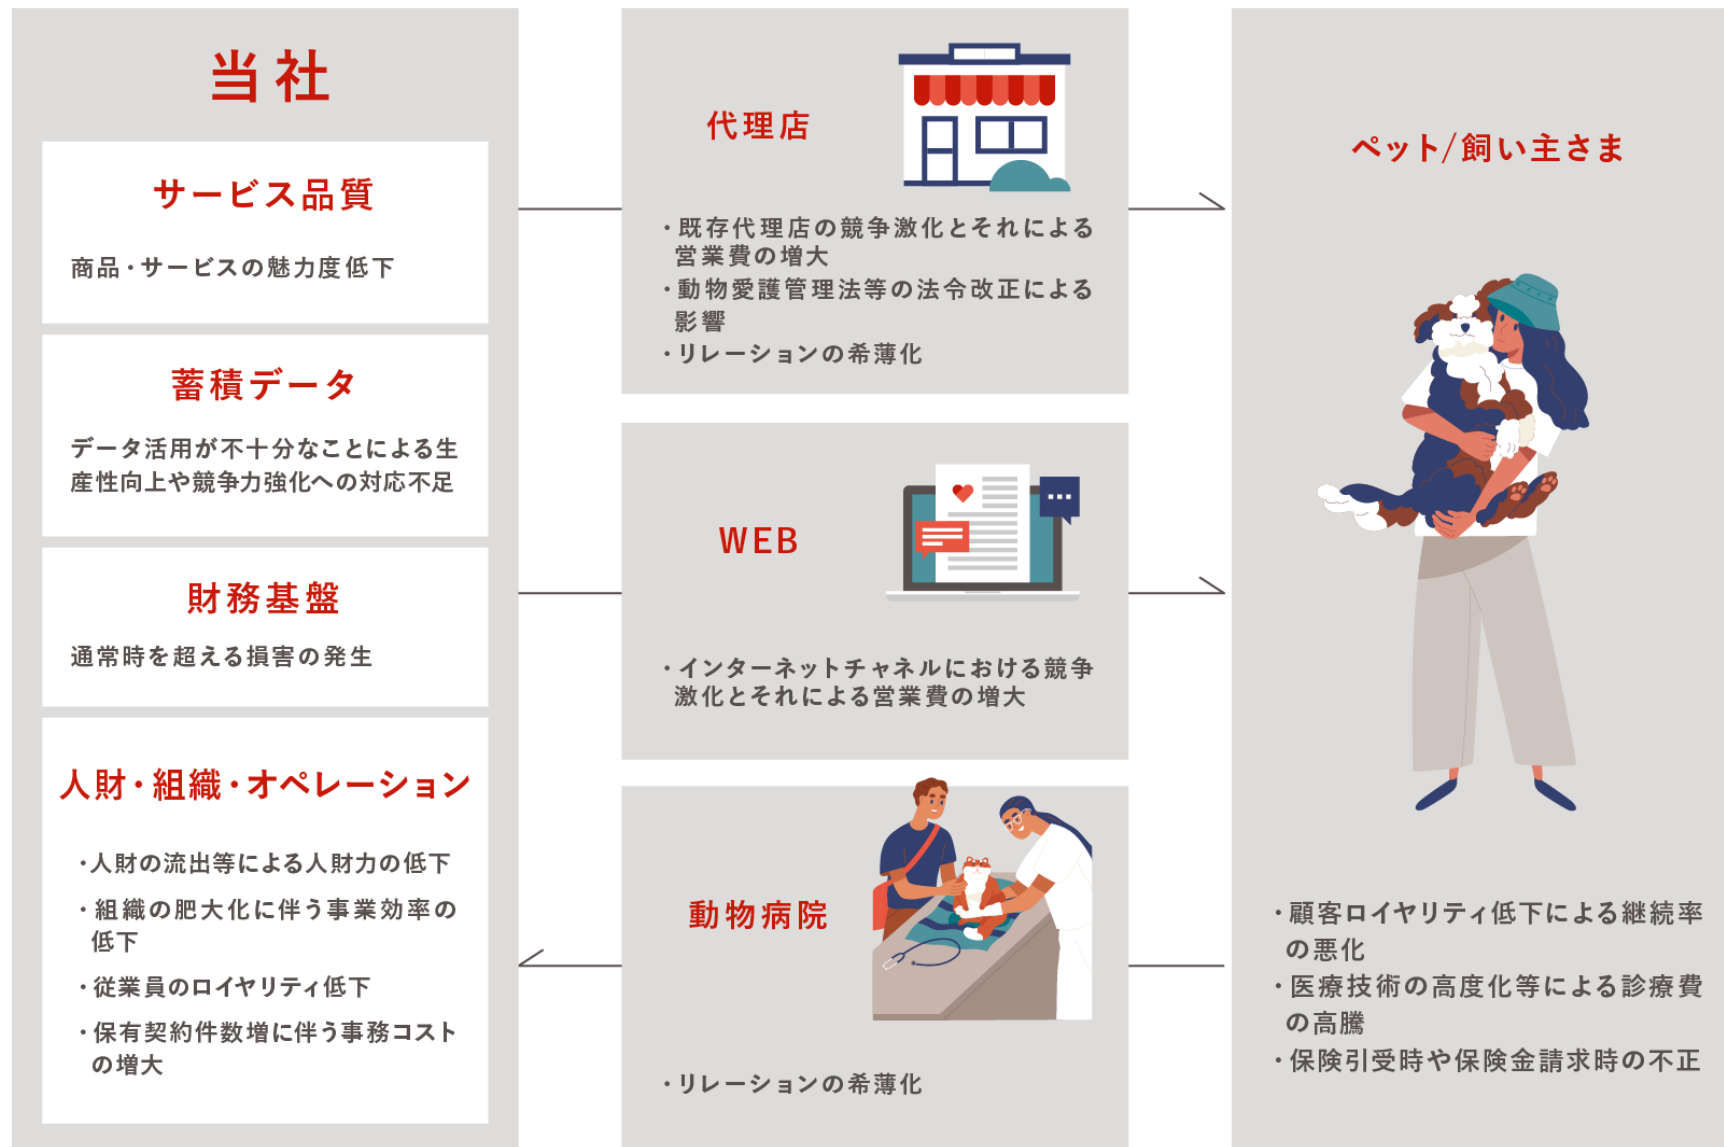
当社

サービス品質

商品・サービスの魅力度低下

蓄積データ

データ活用が不十分なことによる生産性向上や競争力強化への対応不足

財務基盤

通常時を超える損害の発生

人財・組織・オペレーション

・人財の流出等による人財力の低下
・組織の肥大化に伴う事業効率の低下
・従業員のロイヤリティ低下
・保有契約件数増に伴う事務コストの増大

代理店

・既存代理店の競争激化とそれによる営業費の増大
・動物愛護管理法等の法令改正による影響
・リレーションの希薄化

WEB

・インターネットチャネルにおける競争激化とそれによる営業費の増大

動物病院

・リレーションの希薄化

ペット/飼い主さま

・顧客ロイヤリティ低下による継続率の悪化
・医療技術の高度化等による診療費の高騰
・保険引受時や保険金請求時の不正